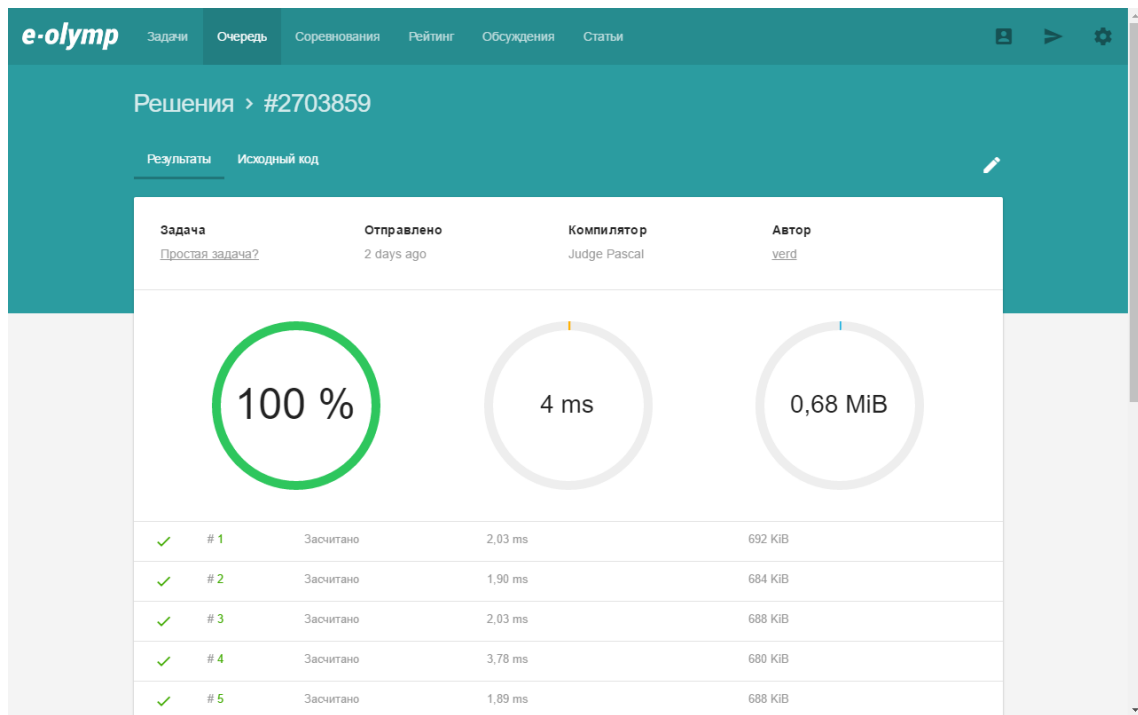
e-olymp Задачи Очередь Соревнования Рейтинг Обсуждения Статьи

Решения › #2703859

Результаты Исходный код

| Задача | Отправлено | Компилятор | Автор |
|---|---|---|---|
| Простая задача? | 2 days ago | Judge Pascal | verd |

100 %

4 ms

0,68 MiB

| | | | | |
|---|---|---|---|---|
| ✓ | # 1 | Засчитано | 2,03 ms | 692 KiB |
| ✓ | # 2 | Засчитано | 1,90 ms | 684 KiB |
| ✓ | # 3 | Засчитано | 2,03 ms | 688 KiB |
| ✓ | # 4 | Засчитано | 3,78 ms | 680 KiB |
| ✓ | # 5 | Засчитано | 1,89 ms | 688 KiB |